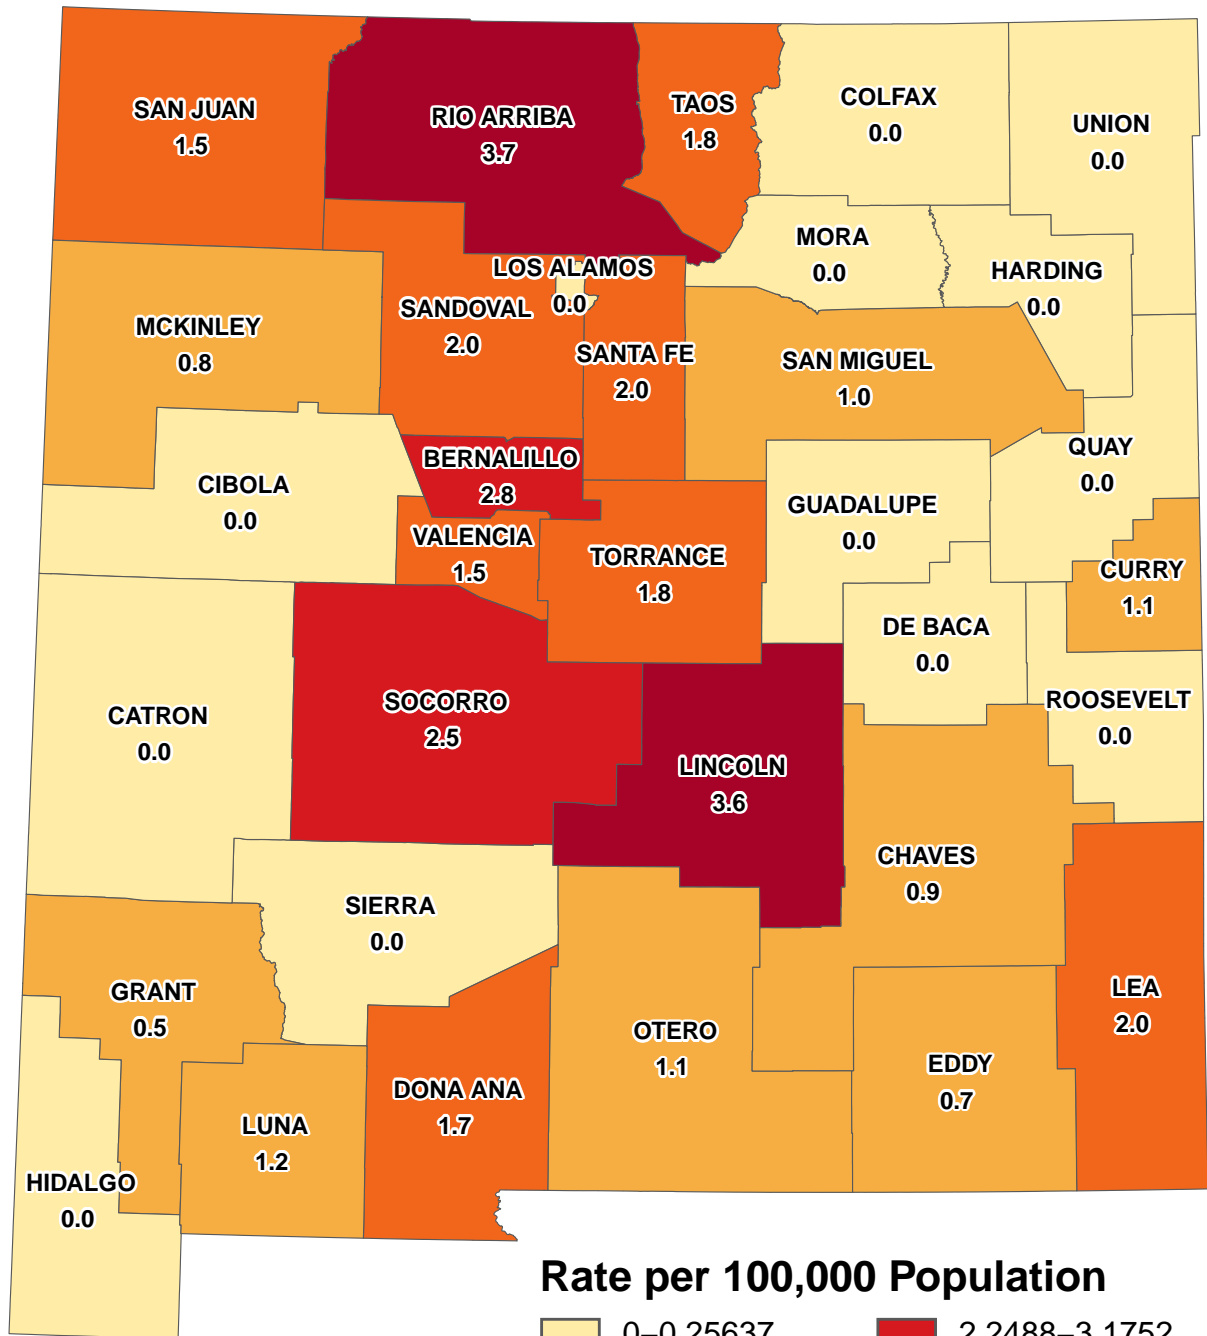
SAN JUAN
1.5

RIO ARRIBA
3.7

TAOS
1.8

COLFAX
0.0

UNION
0.0

MORA
0.0

HARDING
0.0

LOS ALAMOS
0.0

MCKINLEY
0.8

SANDOVAL
2.0

SANTA FE
2.0

SAN MIGUEL
1.0

QUAY
0.0

BERNALILLO
2.8

CIBOLA
0.0

GUADALUPE
0.0

VALENCIA
1.5

TORRANCE
1.8

CURRY
1.1

DE BACA
0.0

ROOSEVELT
0.0

CATRON
0.0

SOCORRO
2.5

LINCOLN
3.6

CHAVES
0.9

SIERRA
0.0

GRANT
0.5

LEA
2.0

OTERO
1.1

DONA ANA
1.7

EDDY
0.7

LUNA
1.2

HIDALGO
0.0

Rate per 100,000 Population

0–0.25637

2.2488–3.1752